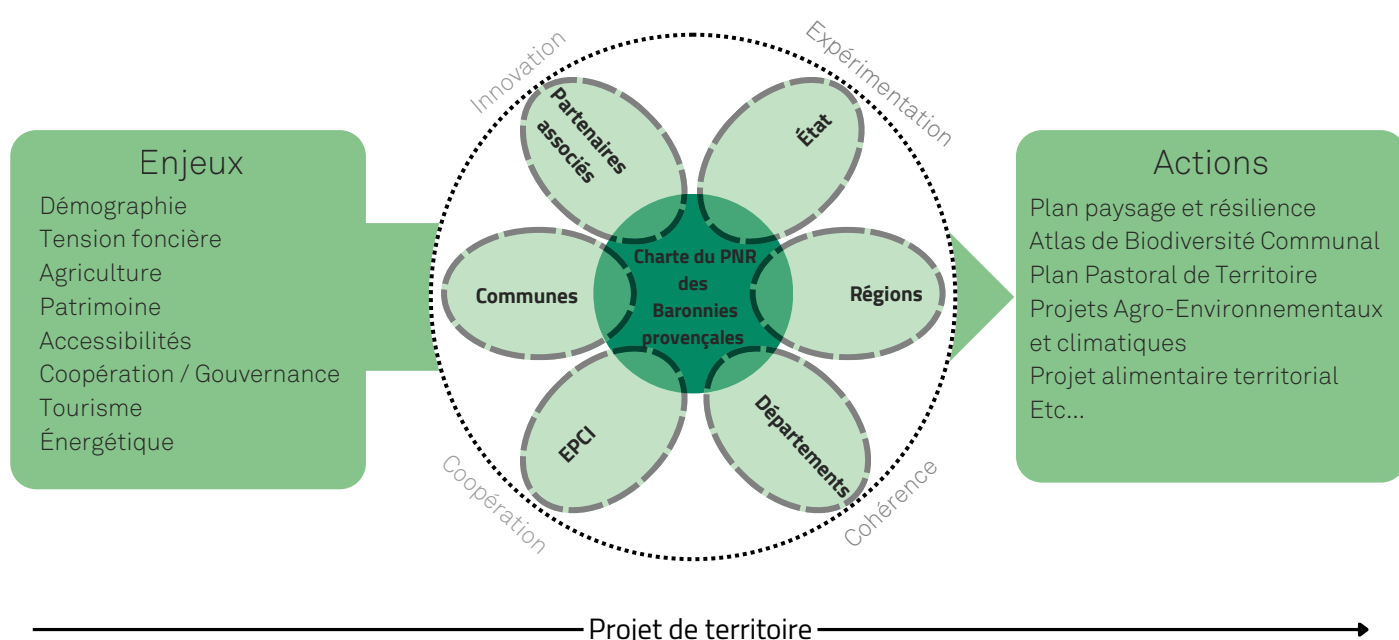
Enjeux
Démographie
Tension foncière
Agriculture
Patrimoine
Accessibilités
Coopération / Gouvernance
Tourisme
Énergétique

Innovation
Expérimentation
Coopération
Cohérence

Partenaires associés
État
Communes
Régions
EPCI
Départements
Charte du PNR des Baronnies provençales

Actions
Plan paysage et résilience
Atlas de Biodiversité Communal
Plan Pastoral de Territoire
Projets Agro-Environnementaux et climatiques
Projet alimentaire territorial
Etc...

Projet de territoire